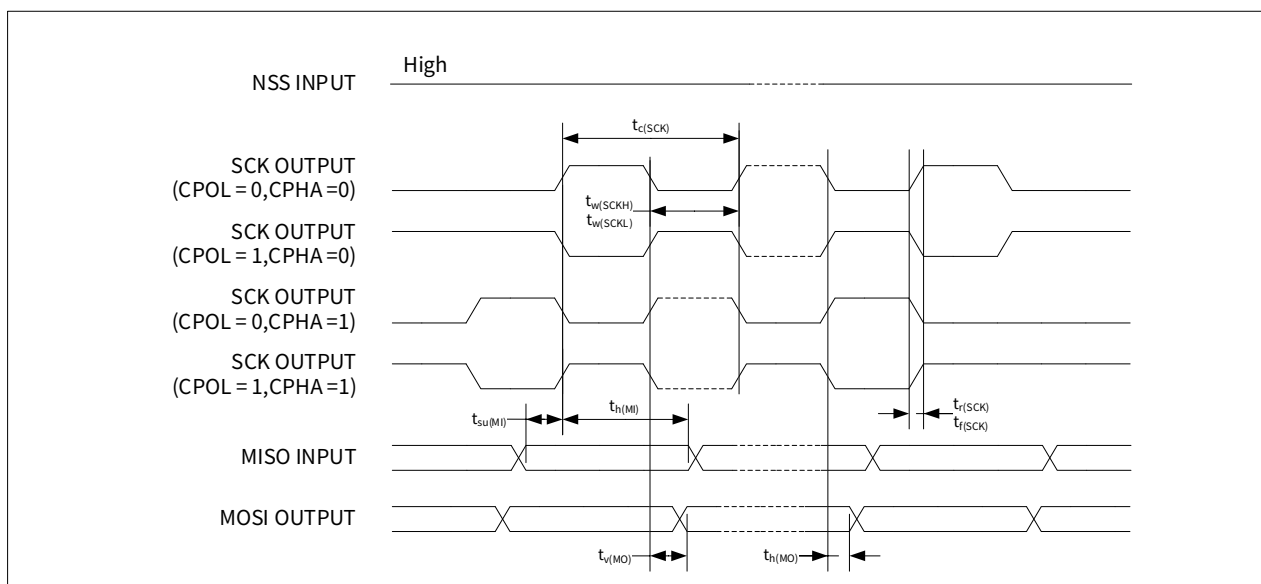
NSS INPUT
High

$t_{c(SCK)}$

SCK OUTPUT (CPOL = 0,CPHA =0)

$t_{w(SCKH)}$
$t_{w(SCKL)}$

SCK OUTPUT (CPOL = 1,CPHA =0)

SCK OUTPUT (CPOL = 0,CPHA =1)

SCK OUTPUT (CPOL = 1,CPHA =1)

$t_{su(MI)}$
$t_{h(MI)}$
$t_{r(SCK)}$
$t_{f(SCK)}$

MISO INPUT

MOSI OUTPUT

$t_{v(MO)}$
$t_{h(MO)}$